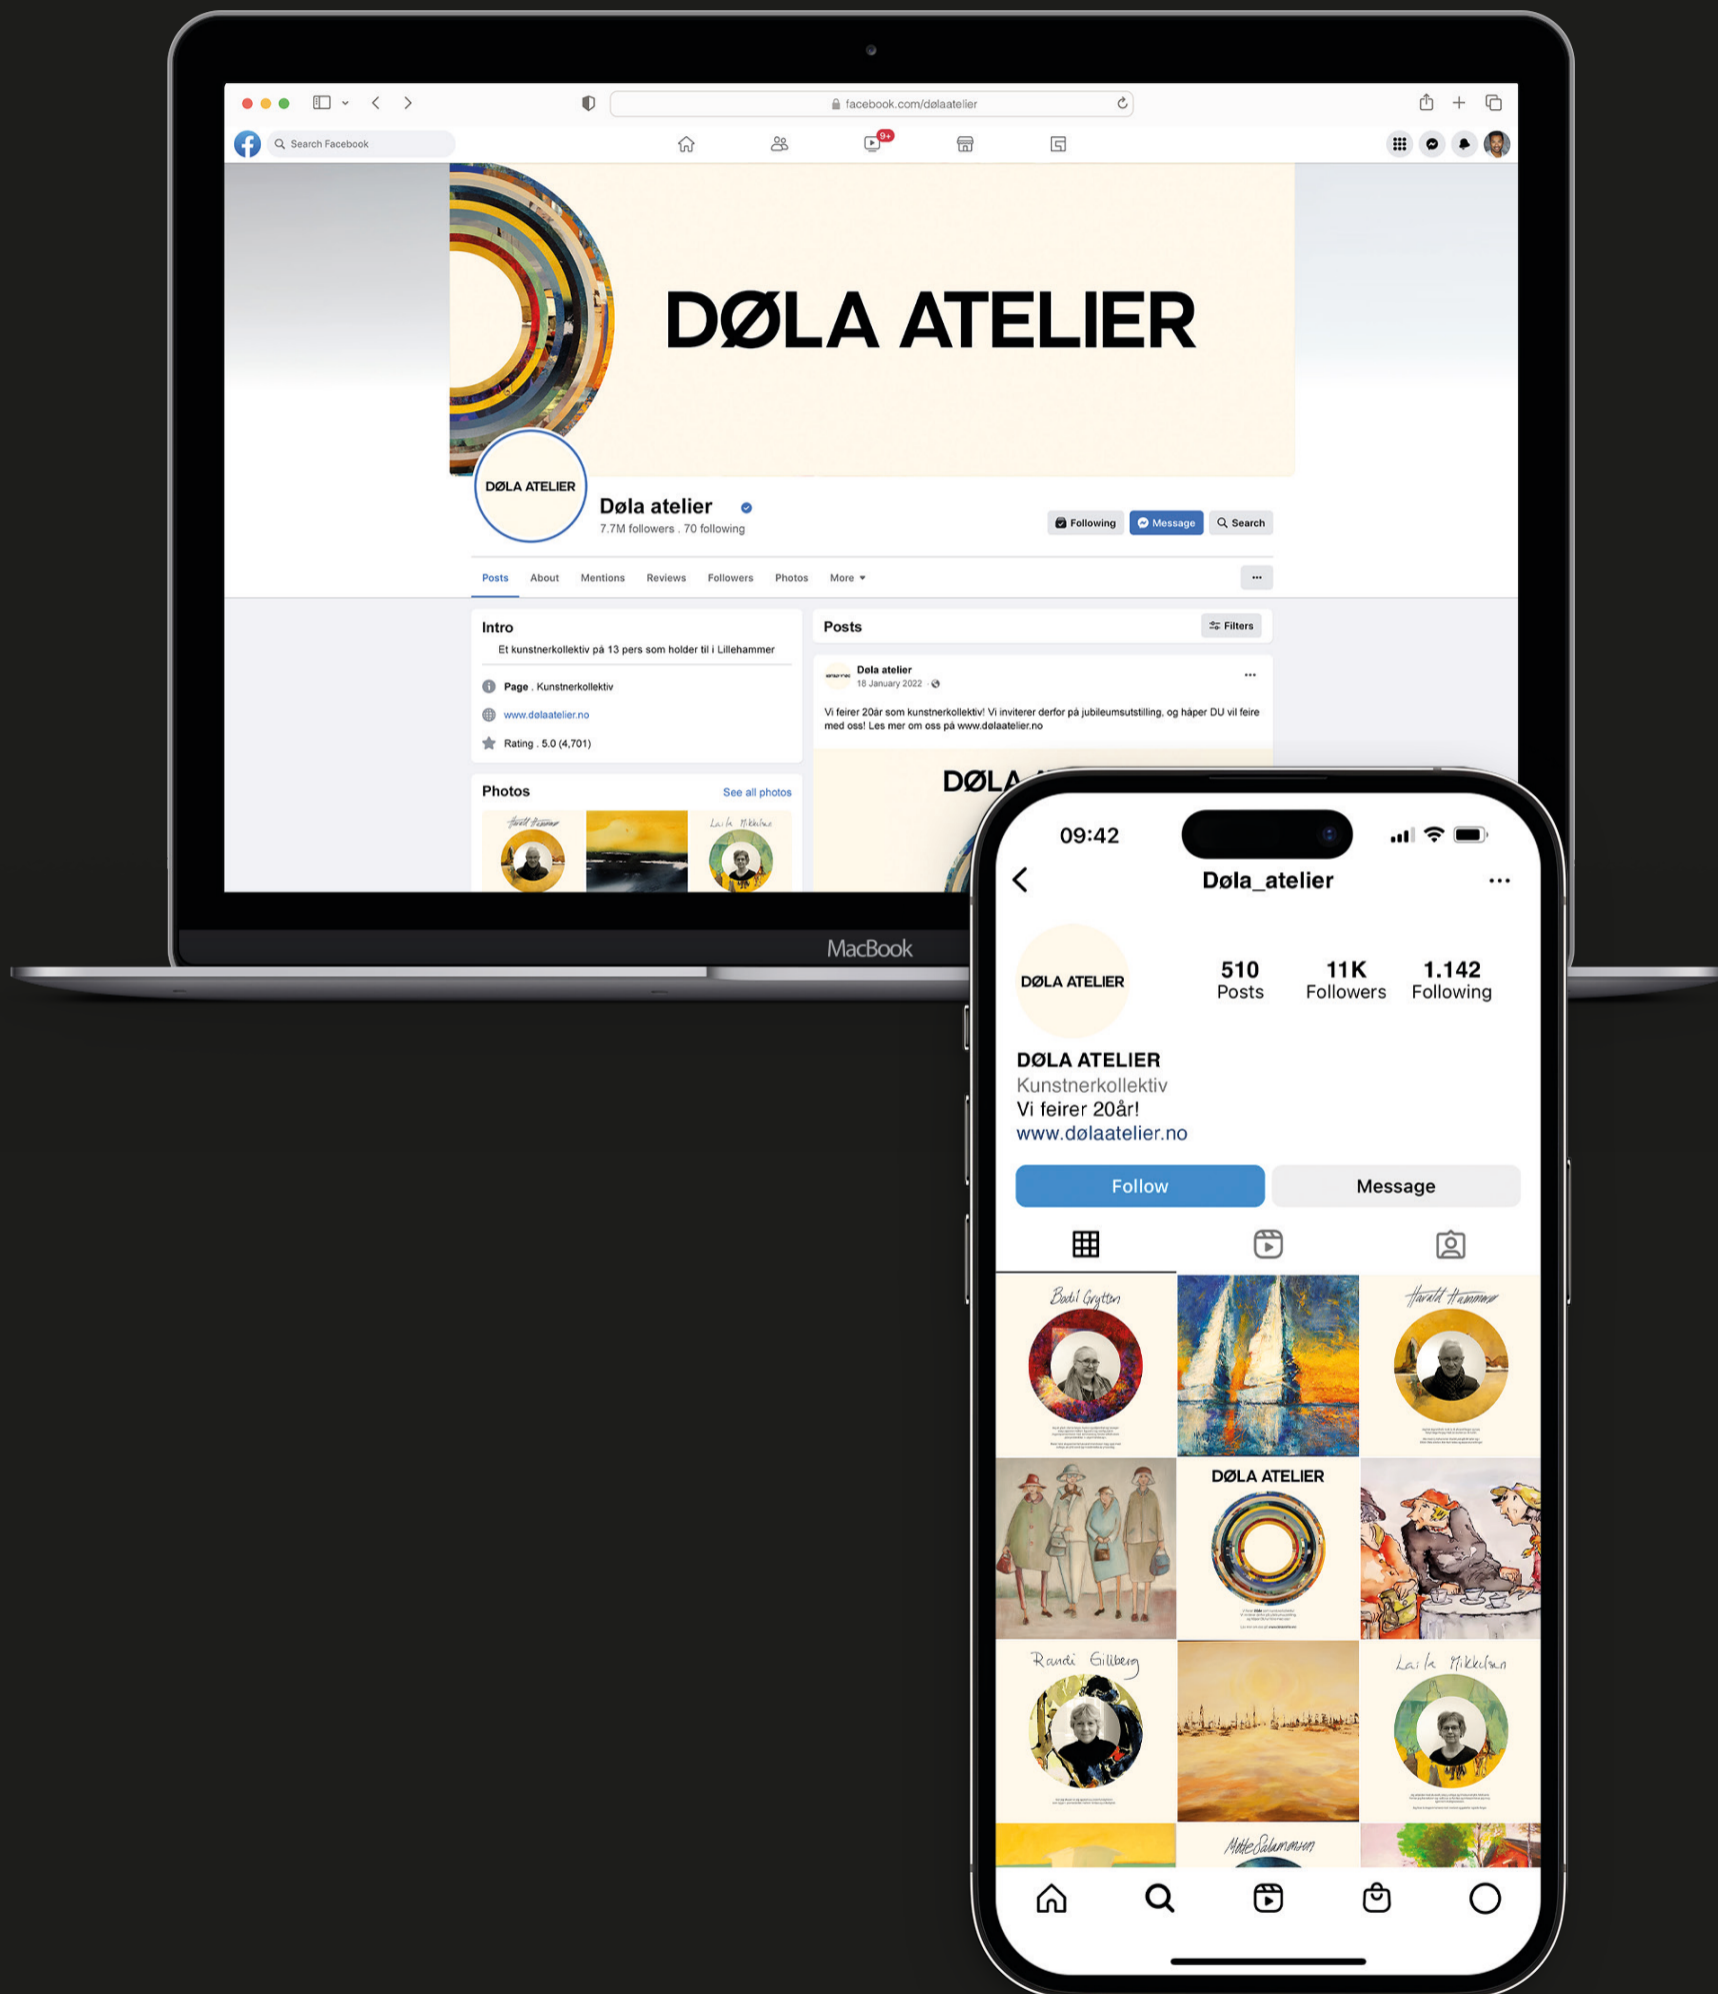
facebook.com/dølaatelier

Search Facebook

9+

DØLA ATELIER

DØLA ATELIER

Døla atelier

7.7M followers . 70 following

Following Message Search

Posts About Mentions Reviews Followers Photos More

Intro

Et kunstnerkollektiv på 13 pers som holder til i Lillehammer

Page . Kunstnerkollektiv

www.dølaatelier.no

Rating . 5.0 (4,701)

Photos See all photos

Harald Hammer

Laila Mikkelsen

Posts Filters

Døla atelier
18 January 2022

Vi feirer 20år som kunstnerkollektiv! Vi inviterer derfor på jubileumsutstilling, og håper DU vil feire med oss! Les mer om oss på www.dølaatelier.no

DØLA A

MacBook

09:42

Døla_atelier

DØLA ATELIER

510 Posts

11K Followers

1.142 Following

DØLA ATELIER
Kunstnerkollektiv
Vi feirer 20år!
www.dølaatelier.no

Follow

Message

Bodil Grytten

Harald Hammer

DØLA ATELIER

Randi Gillberg

Laila Mikkelsen

Mette Salammien